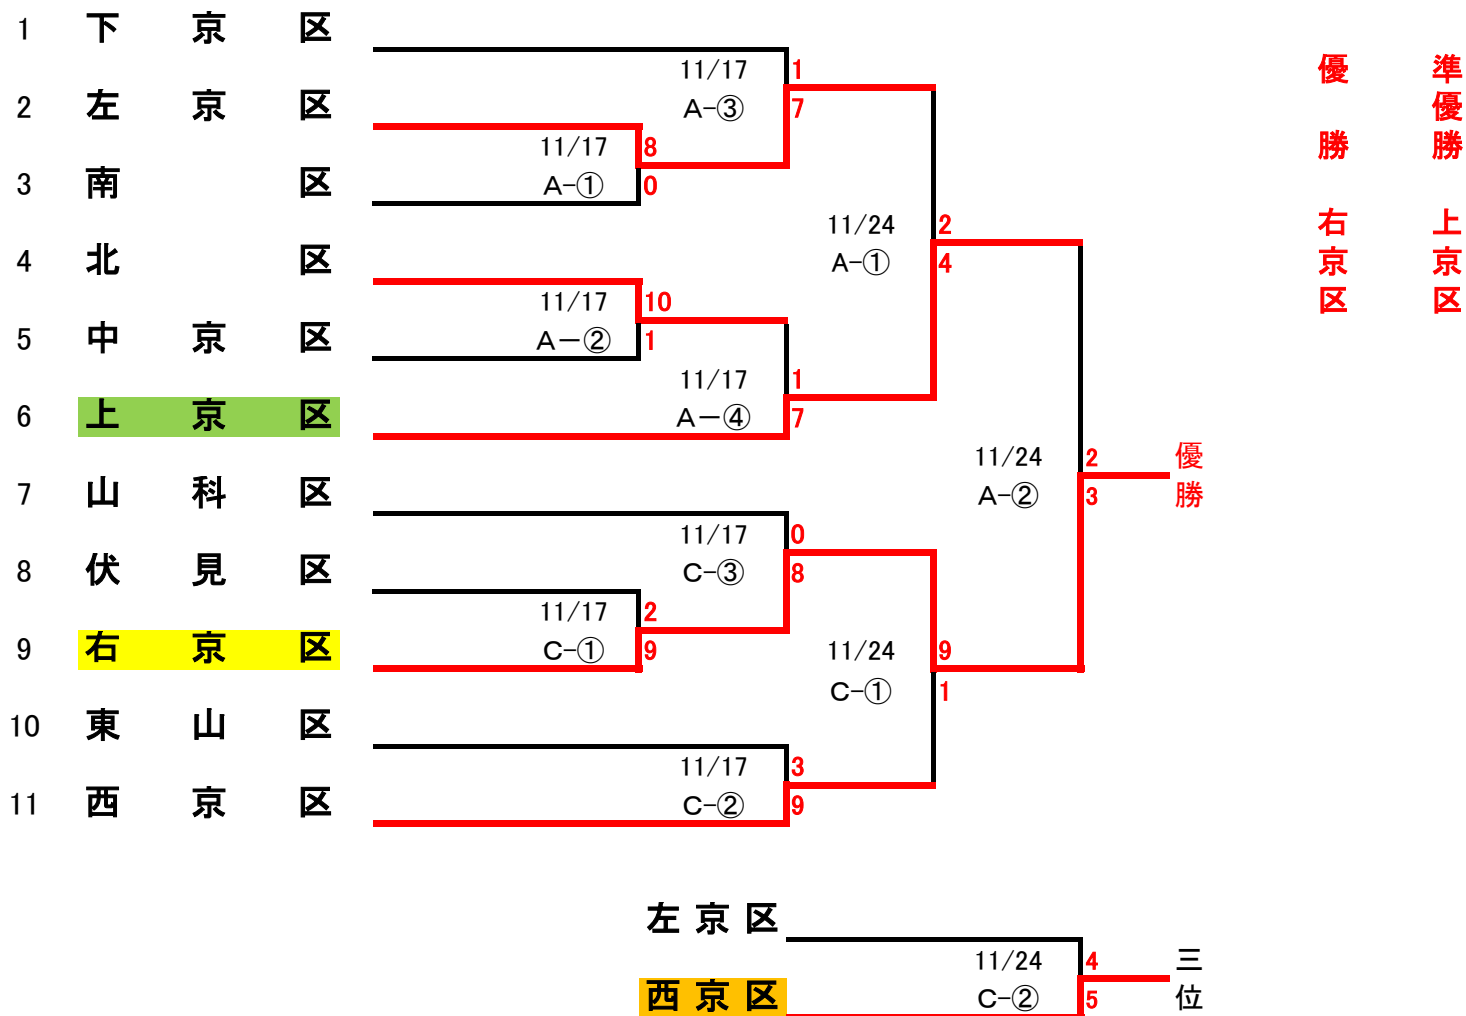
1 下 京 区
2 左 京 区
3 南 区
4 北 区
5 中 京 区
6 上 京 区
7 山 科 区
8 伏 見 区
9 右 京 区
10 東 山 区
11 西 京 区

11/17
A-③
1
7

11/17
A-①
8
0

11/24
A-①
2
4

11/17
A-②
10
1

11/17
A-④
1
7

11/24
A-②
2
3

優勝

11/17
C-③
0
8

11/17
C-①
2
9

11/24
C-①
9
1

11/17
C-②
3
9

優勝 右京区

準優勝 上京区

左 京 区
西 京 区
11/24
C-②
4
5
三位